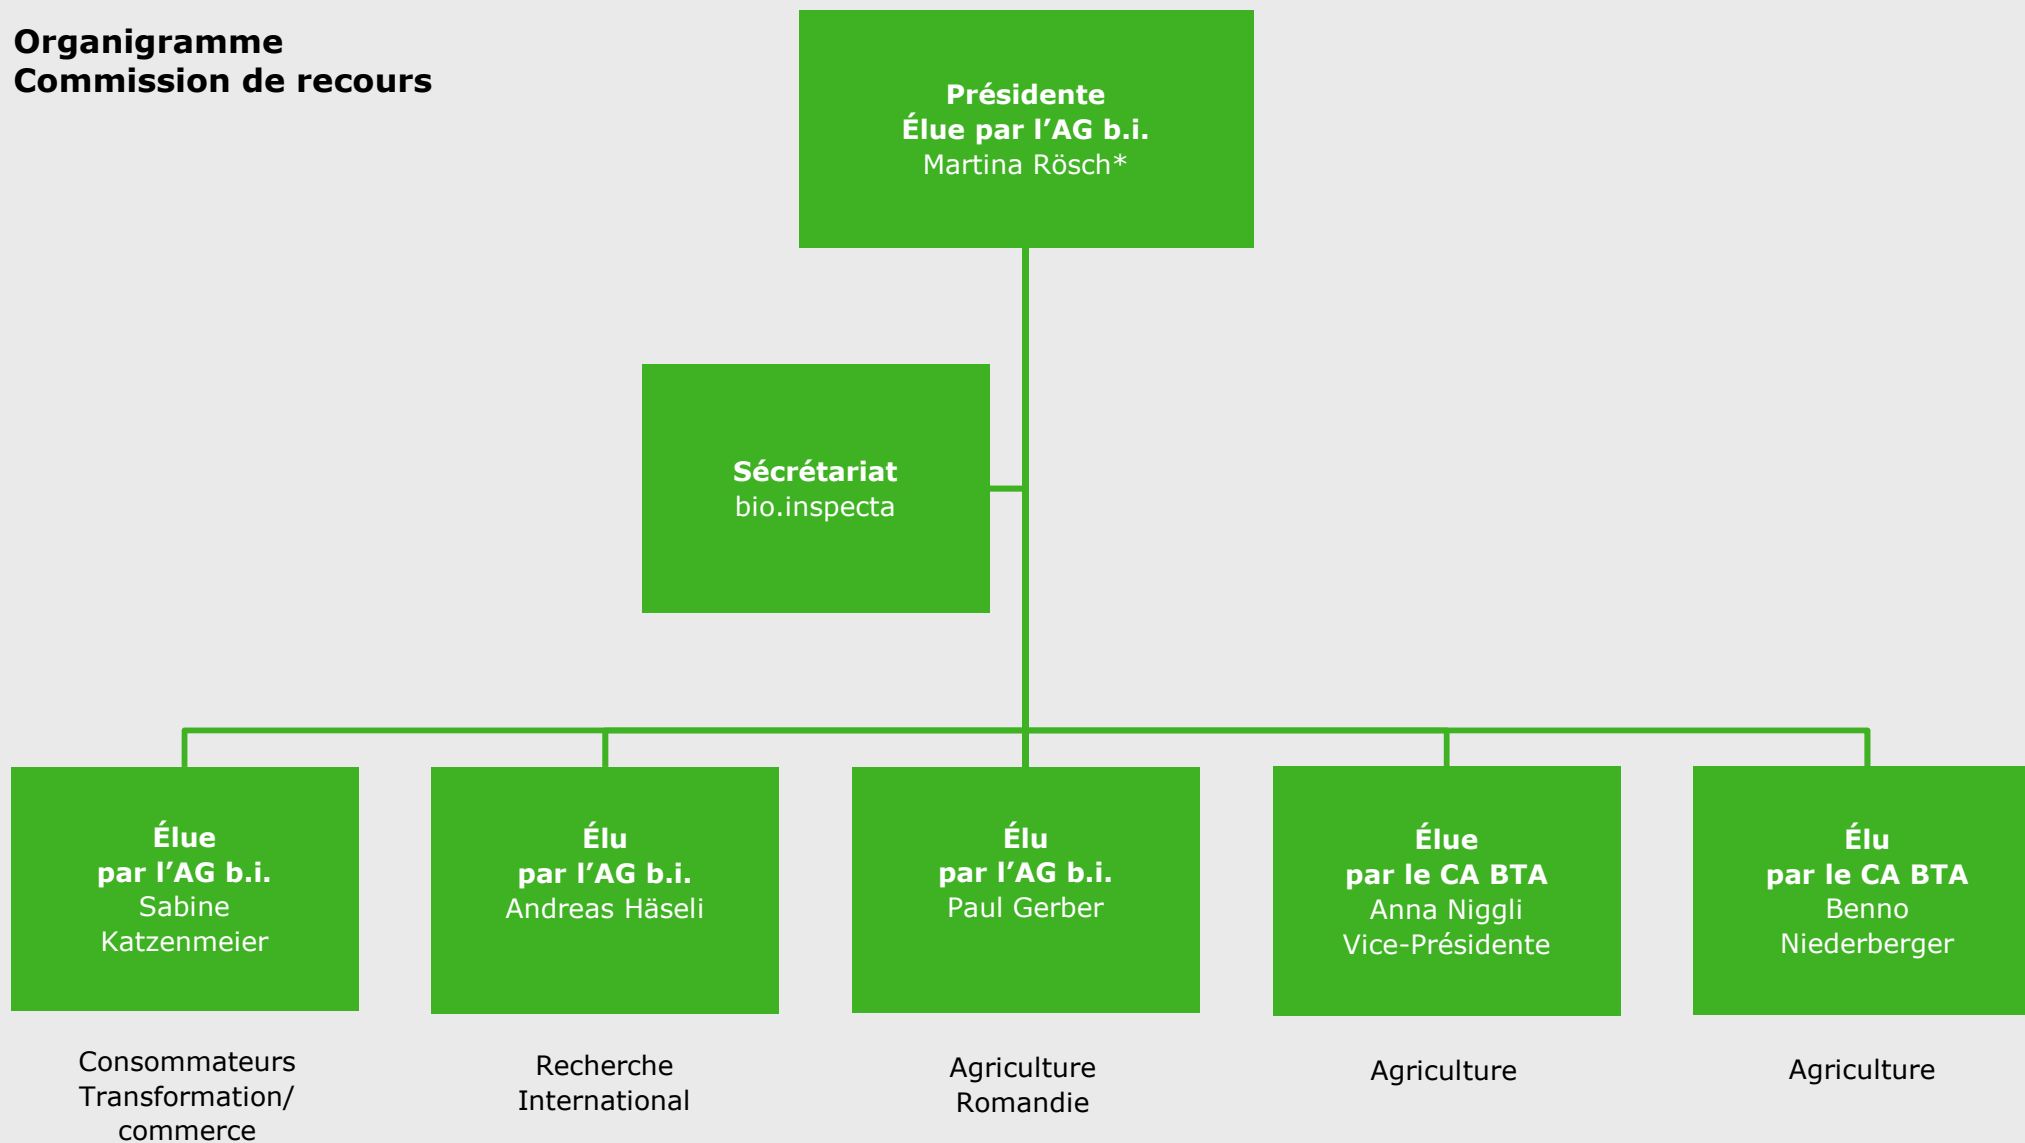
Organigramme
Commission de recours

Présidente
Élue par l'AG b.i.
Martina Rösch*

Sécrétariat
bio.inspecta

Élue
par l'AG b.i.
Sabine Katzenmeier

Consommateurs
Transformation/ commerce

Élu
par l'AG b.i.
Andreas Häseli

Recherche
International

Élu
par l'AG b.i.
Paul Gerber

Agriculture
Romandie

Élue
par le CA BTA
Anna Niggli
Vice-Présidente

Agriculture

Élu
par le CA BTA
Benno Niederberger

Agriculture